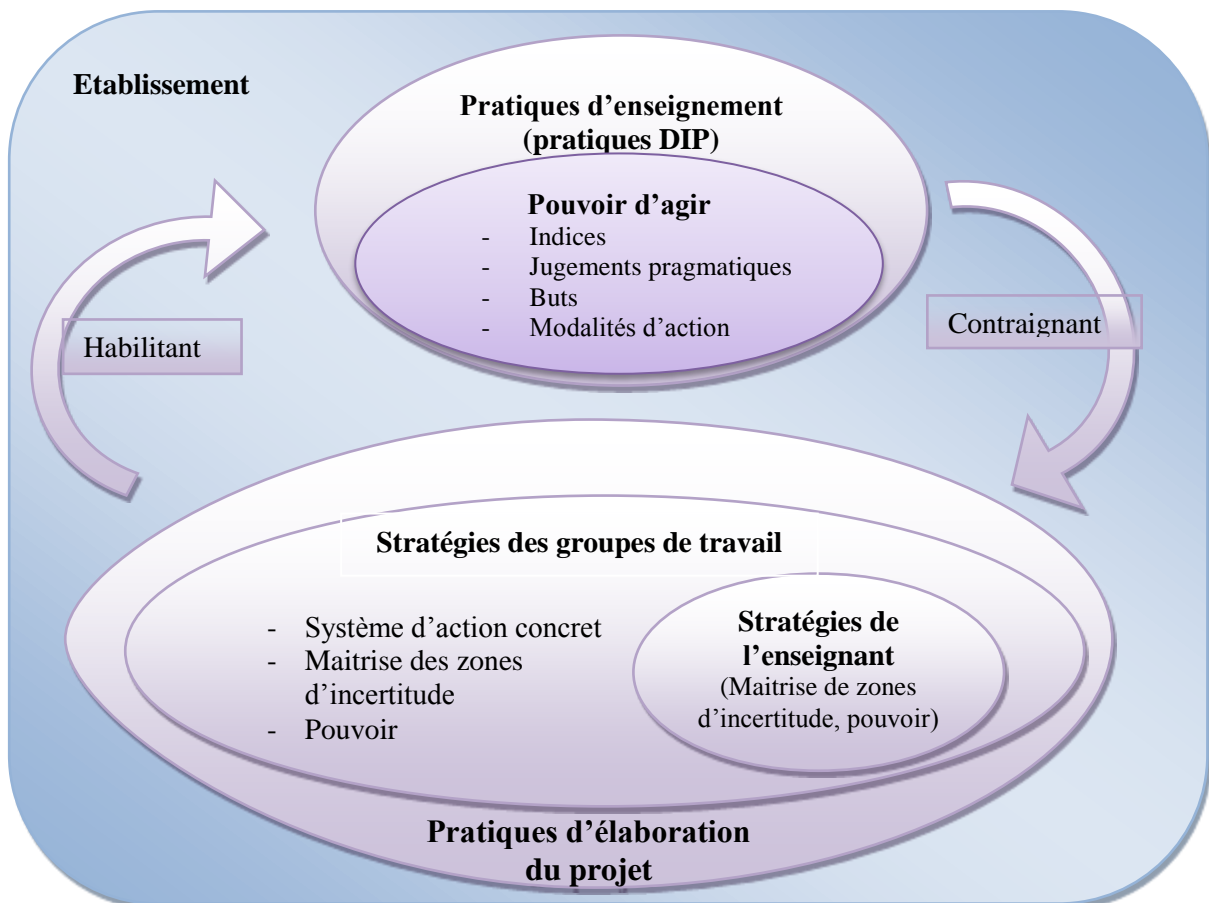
Etablissement

Pratiques d'enseignement (pratiques DIP)

Pouvoir d'agir
- Indices
- Jugements pragmatiques
- Buts
- Modalités d'action

Habilitant

Contraignant

Stratégies des groupes de travail

- Système d'action concret
- Maitrise des zones d'incertitude
- Pouvoir

Stratégies de l'enseignant
(Maitrise de zones d'incertitude, pouvoir)

Pratiques d'élaboration du projet